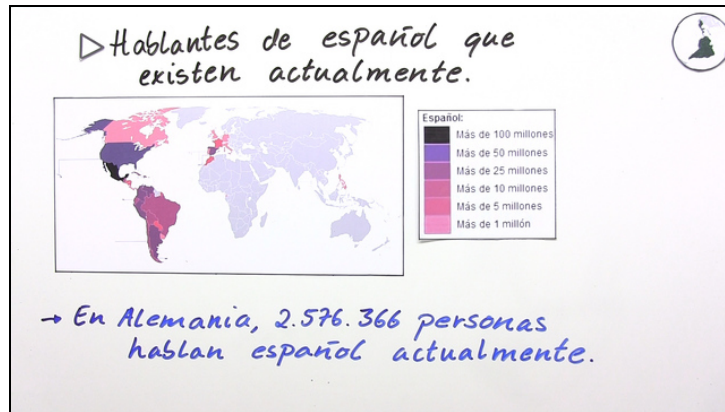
▷ Hablantes de español que existen actualmente.

Español:
Más de 100 millones
Más de 50 millones
Más de 25 millones
Más de 10 millones
Más de 5 millones
Más de 1 millón

→ En Alemania, 2.576.366 personas hablan español actualmente.